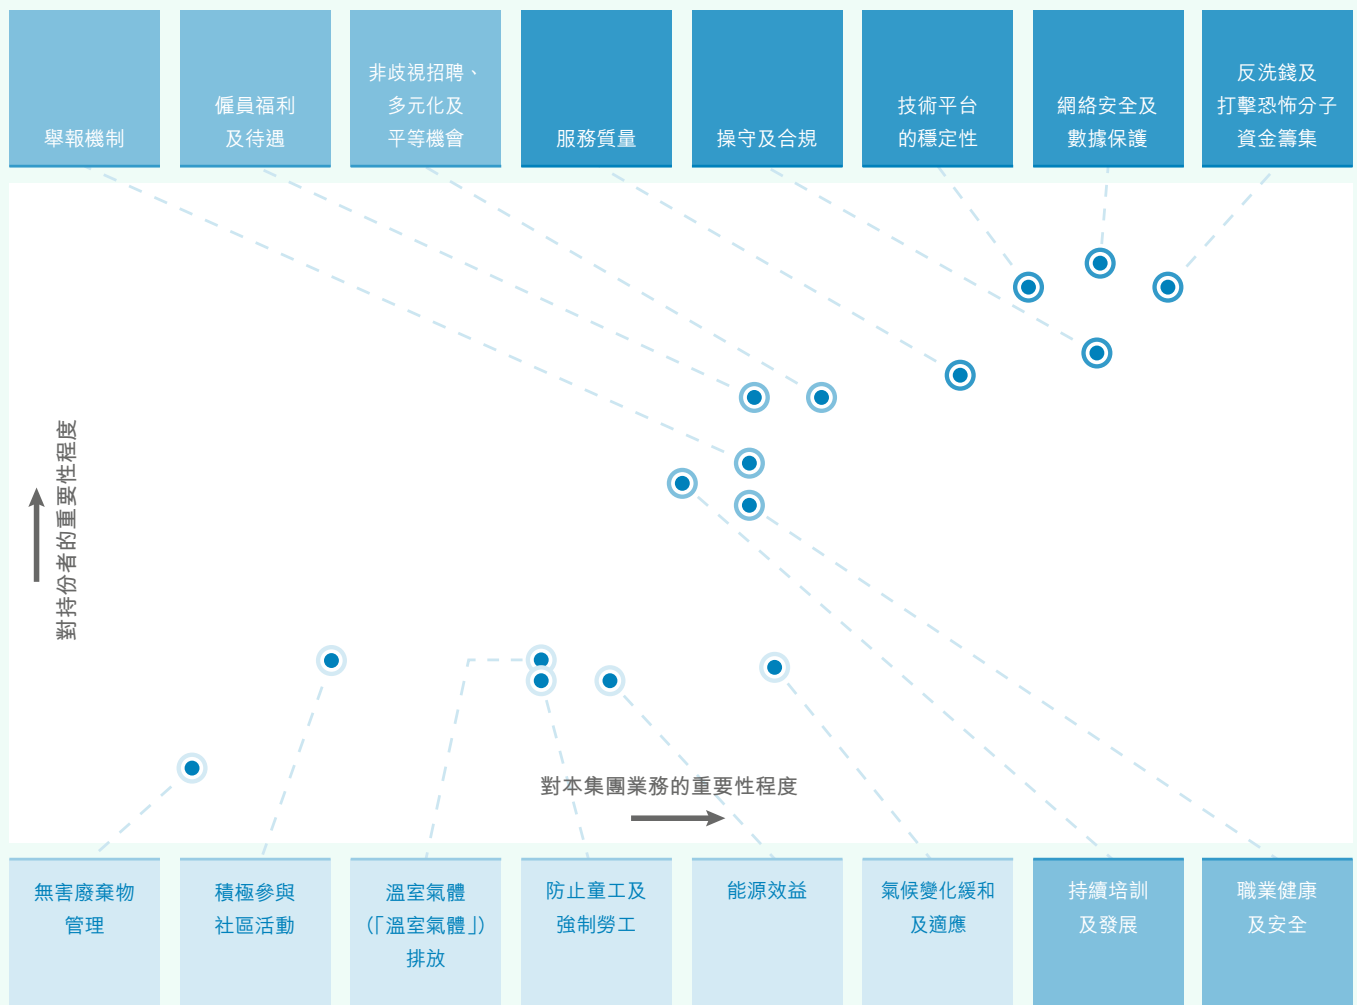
舉報機制

僱員福利及待遇

非歧視招聘、多元化及平等機會

服務質量

操守及合規

技術平台的穩定性

網絡安全及數據保護

反洗錢及打擊恐怖分子資金籌集

對持份者的重要性程度

對本集團業務的重要性程度

無害廢棄物管理

積極參與社區活動

溫室氣體(「溫室氣體」)排放

防止童工及強制勞工

能源效益

氣候變化緩和及適應

持續培訓及發展

職業健康及安全